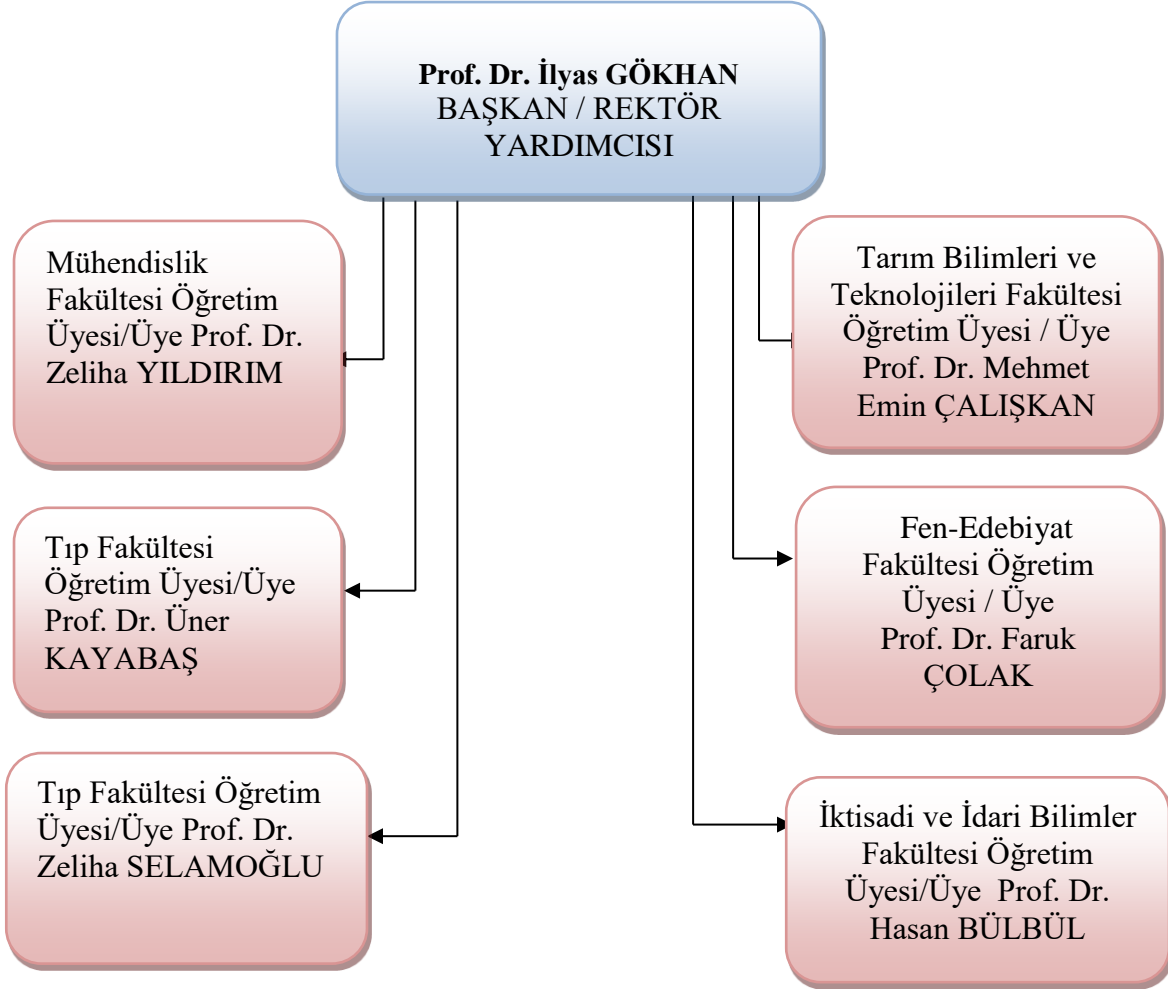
**Prof. Dr. İlyas GÖKHAN**
BAŞKAN / REKTÖR YARDIMCISI

Mühendislik Fakültesi Öğretim Üyesi/Üye Prof. Dr. Zeliha YILDIRIM

Tıp Fakültesi Öğretim Üyesi/Üye Prof. Dr. Üner KAYABAŞ

Tıp Fakültesi Öğretim Üyesi/Üye Prof. Dr. Zeliha SELAMOĞLU

Tarım Bilimleri ve Teknolojileri Fakültesi Öğretim Üyesi / Üye Prof. Dr. Mehmet Emin ÇALIŞKAN

Fen-Edebiyat Fakültesi Öğretim Üyesi / Üye Prof. Dr. Faruk ÇOLAK

İktisadi ve İdari Bilimler Fakültesi Öğretim Üyesi/Üye Prof. Dr. Hasan BÜLBÜL